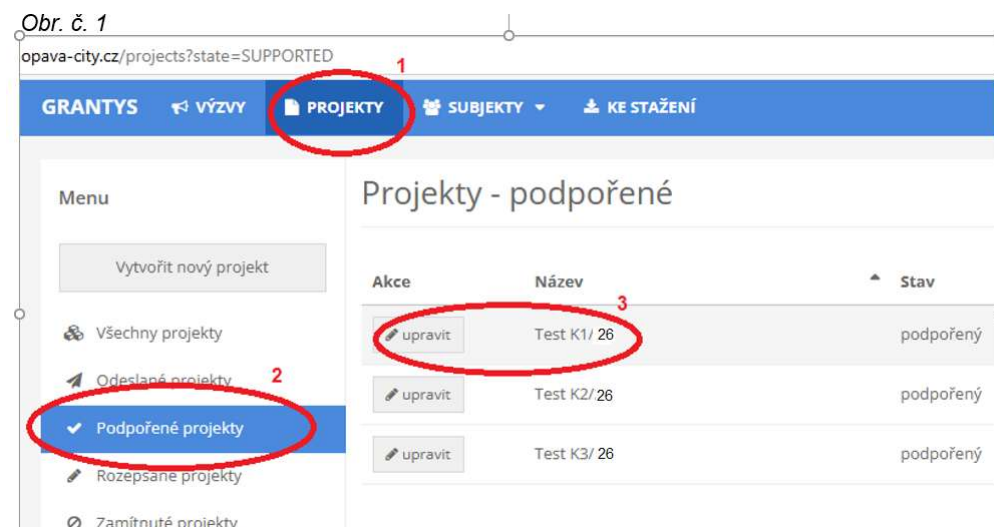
Obr. č. 1

opava-city.cz/projects?state=SUPPORTED

1

GRANTYS VÝZVY PROJEKTY SUBJEKTY KE STAŽENÍ

Menu

Vytvořit nový projekt

Všechny projekty

Odeslané projekty

2

Podpořené projekty

Rozepsané projekty

Zamítnuté projekty

Projekty - podpořené

3

| Akce | Název | Stav |
|---|---|---|
| upravit | Test K1/ 26 | podpořený |
| upravit | Test K2/ 26 | podpořený |
| upravit | Test K3/ 26 | podpořený |